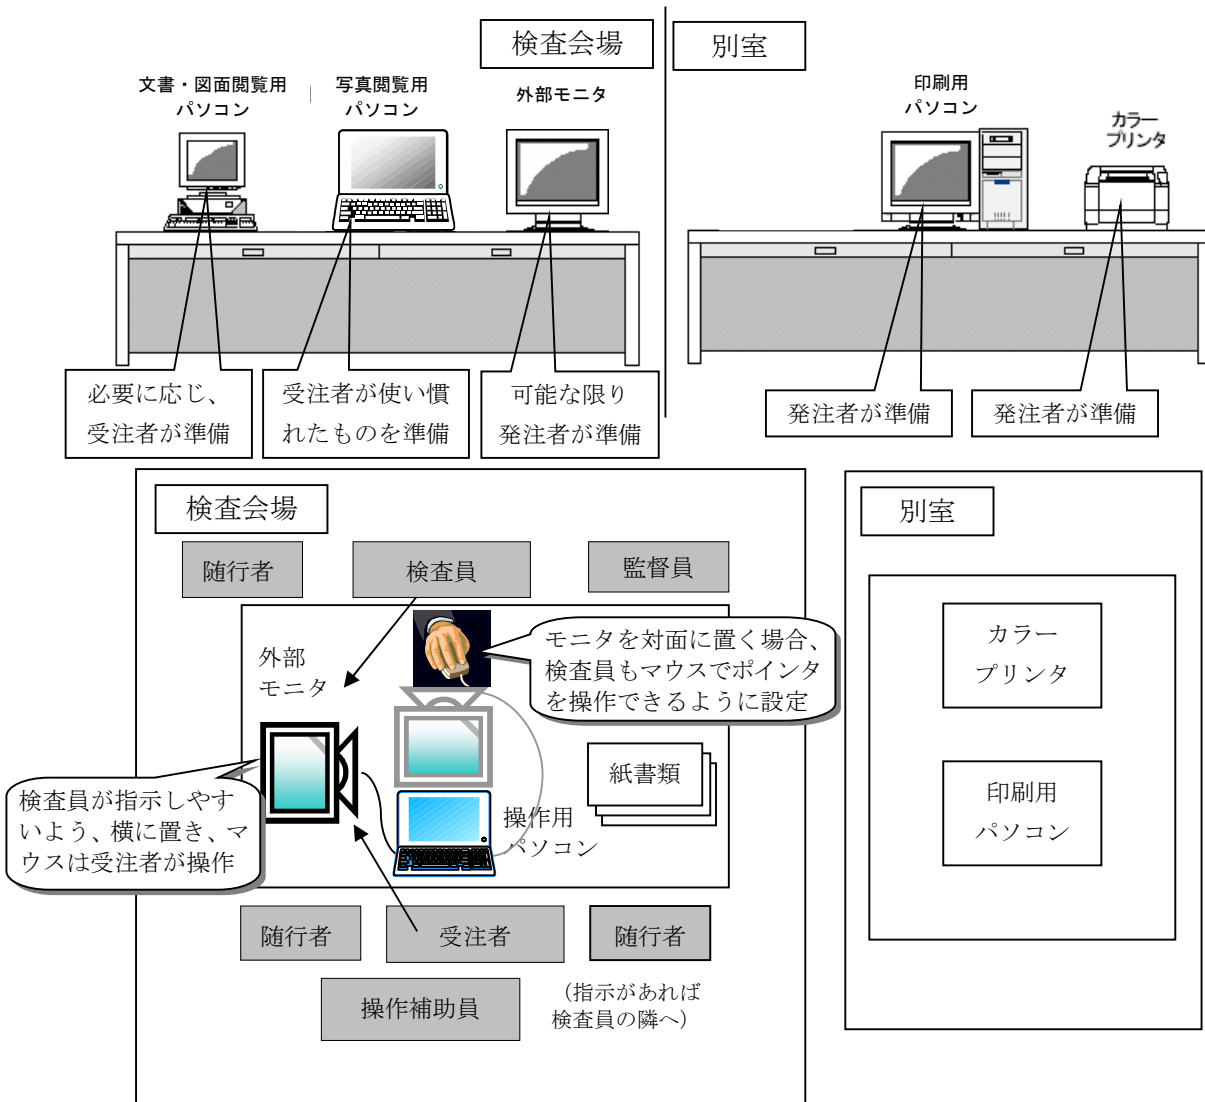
検査会場

別室

文書・図面閲覧用パソコン

写真閲覧用パソコン

外部モニタ

印刷用パソコン

カラープリンタ

必要に応じ、受注者が準備

受注者が使い慣れたものを準備

可能な限り発注者が準備

発注者が準備

発注者が準備

検査会場

随行者

検査員

監督員

外部モニタ

モニタを対面に置く場合、検査員もマウスでポインタを操作できるように設定

紙書類

検査員が指示しやすいよう、横に置き、マウスは受注者が操作

操作用パソコン

随行者

受注者

随行者

操作補助員

（指示があれば検査員の隣へ）

別室

カラープリンタ

印刷用パソコン